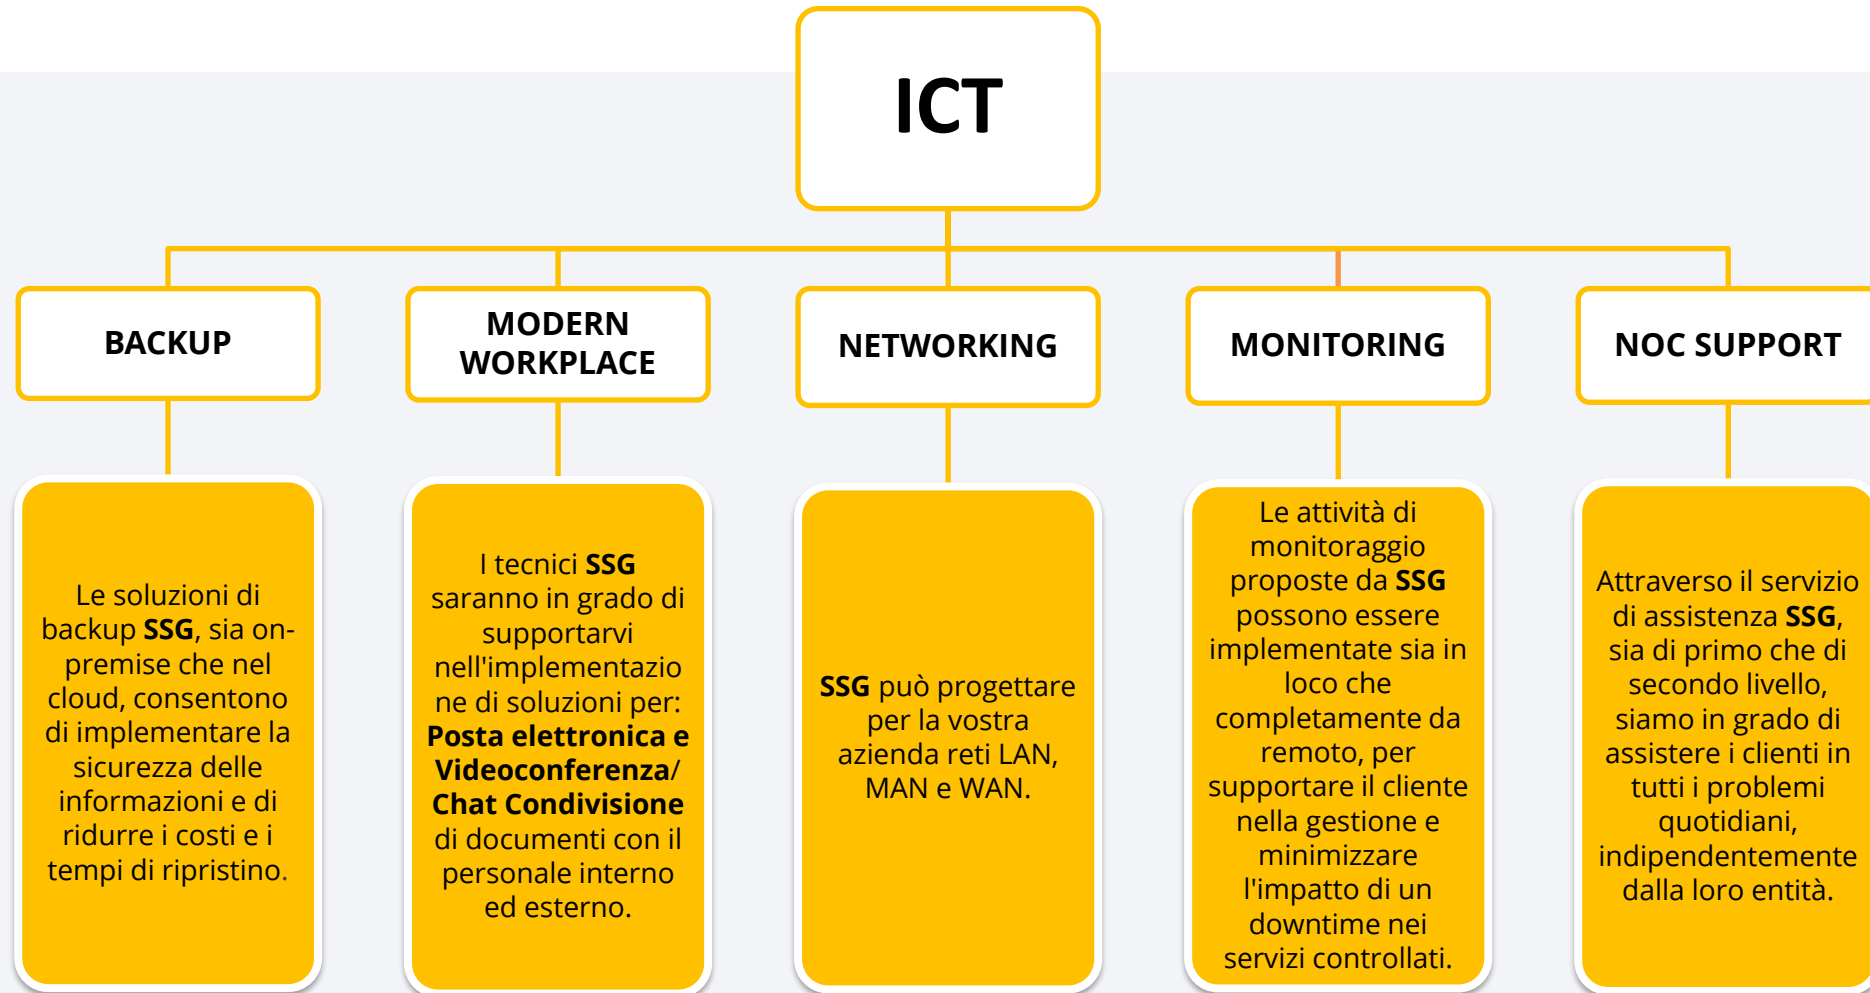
ICT

BACKUP

Le soluzioni di backup SSG, sia on-premise che nel cloud, consentono di implementare la sicurezza delle informazioni e di ridurre i costi e i tempi di ripristino.

MODERN WORKPLACE

I tecnici SSG saranno in grado di supportarvi nell'implementazione di soluzioni per: Posta elettronica e Videoconferenza/ Chat Condivisione di documenti con il personale interno ed esterno.

NETWORKING

SSG può progettare per la vostra azienda reti LAN, MAN e WAN.

MONITORING

Le attività di monitoraggio proposte da SSG possono essere implementate sia in loco che completamente da remoto, per supportare il cliente nella gestione e minimizzare l'impatto di un downtime nei servizi controllati.

NOC SUPPORT

Attraverso il servizio di assistenza SSG, sia di primo che di secondo livello, siamo in grado di assistere i clienti in tutti i problemi quotidiani, indipendentemente dalla loro entità.